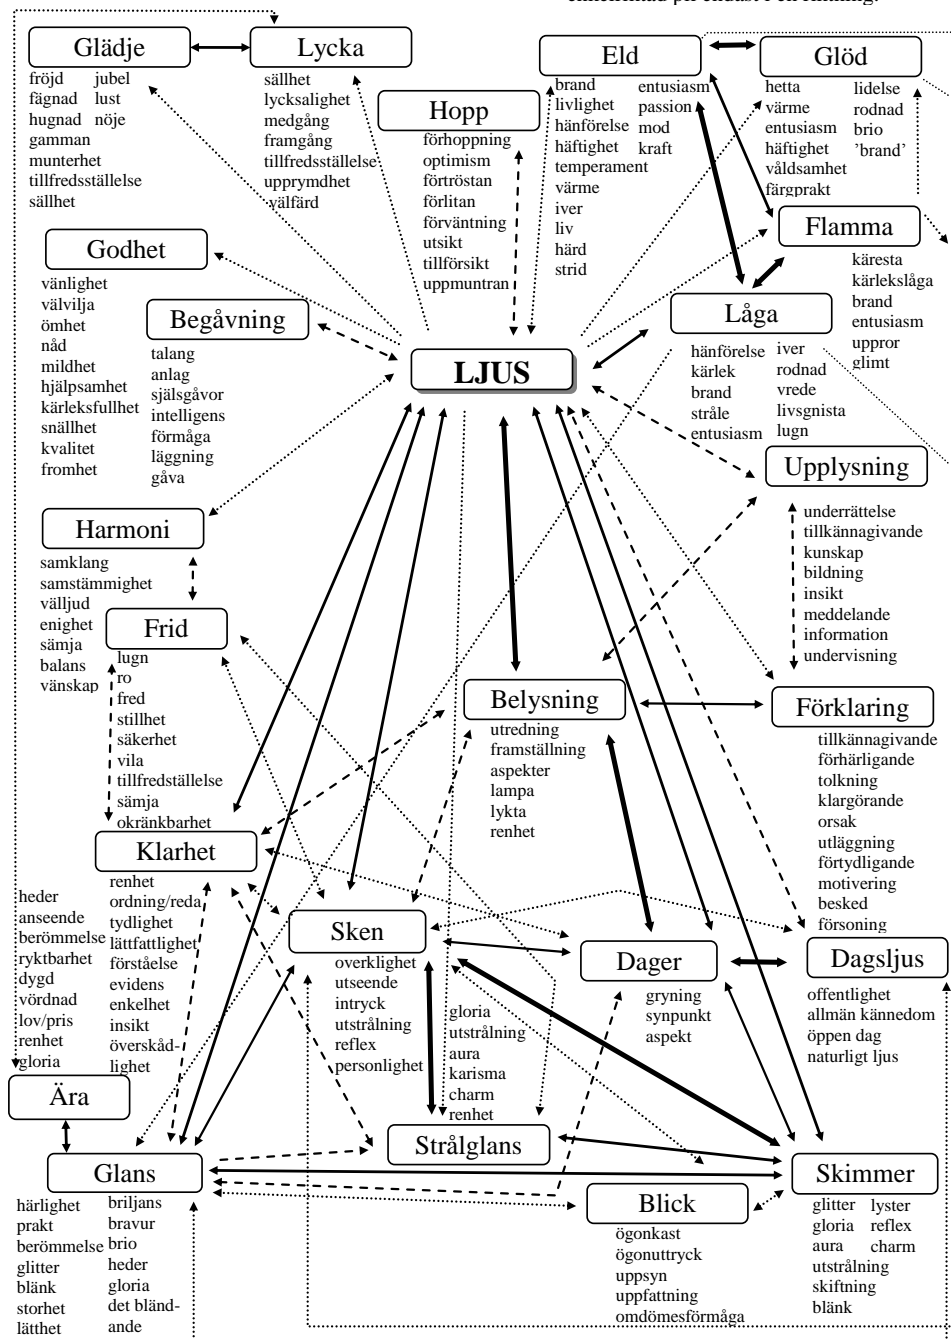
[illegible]

Glädje
fröjd
fägnad
hugnad
gamman
munterhet
tillfredsställelse
sällhet
jubel
lust
nöje

Lycka
sällhet
lycksalighet
medgång
framgång
tillfredsställelse
upprymdhet
välfärd

Hopp
förhoppning
optimism
förtröstan
förlitan
förväntning
utsikt
tillförsikt
uppmuntran

Eld
brand
livlighet
hänförelse
häftighet
temperament
värme
iver
liv
härd
strid
entusiasm
passion
mod
kraft

Glöd
hetta
värme
entusiasm
häftighet
våldsamhet
färgprakt
lidelse
rodnad
brio
'brand'

Flamma
käresta
kärlekslåga
brand
entusiasm
uppror
glimt

Godhet
vänlighet
välvilja
ömhet
nåd
mildhet
hjälpsamhet
kärleksfullhet
snällhet
kvalitet
fromhet

Begåvning
talang
anlag
själsgåvor
intelligens
förmåga
läggning
gåva

LJUS

Låga
hänförelse
kärlek
brand
stråle
entusiasm
iver
rodnad
vrede
livsgnista
lugn

Upplysning
underrättelse
tillkännagivande
kunskap
bildning
insikt
meddelande
information
undervisning

Harmoni
samklang
samstämmighet
välljud
enighet
sämja
balans
vänskap

Frid
lugn
ro
fred
stillhet
säkerhet
vila
tillfredställelse
sämja
okränkbarhet

Belysning
utredning
framställning
aspekter
lampa
lykta
renhet

Förklaring
tillkännagivande
förhärligande
tolkning
klargörande
orsak
utläggning
förtydligande
motivering
besked
försoning

Klarhet
renhet
ordning/reda
tydlighet
lättfattlighet
förståelse
evidens
enkelhet
insikt
överskådlighet

heder
anseende
berömmelse
ryktbarhet
dygd
vördnad
lov/pris
renhet
gloria

Sken
overklighet
utseende
intryck
utstrålning
reflex
personlighet

gloria
utstrålning
aura
karisma
charm
renhet

Dager
gryning
synpunkt
aspekt

Dagsljus
offentlighet
allmän kännedom
öppen dag
naturligt ljus

Ära

Strålglans

Glans
härlighet
prakt
berömmelse
glitter
blänk
storhet
lätthet
briljans
bravur
brio
heder
gloria
det bländande

Blick
ögonkast
ögonuttryck
uppsyn
uppfattning
omdömesförmåga

Skimmer
glitter
gloria
aura
utstrålning
skiftning
blänk
lyster
reflex
charm